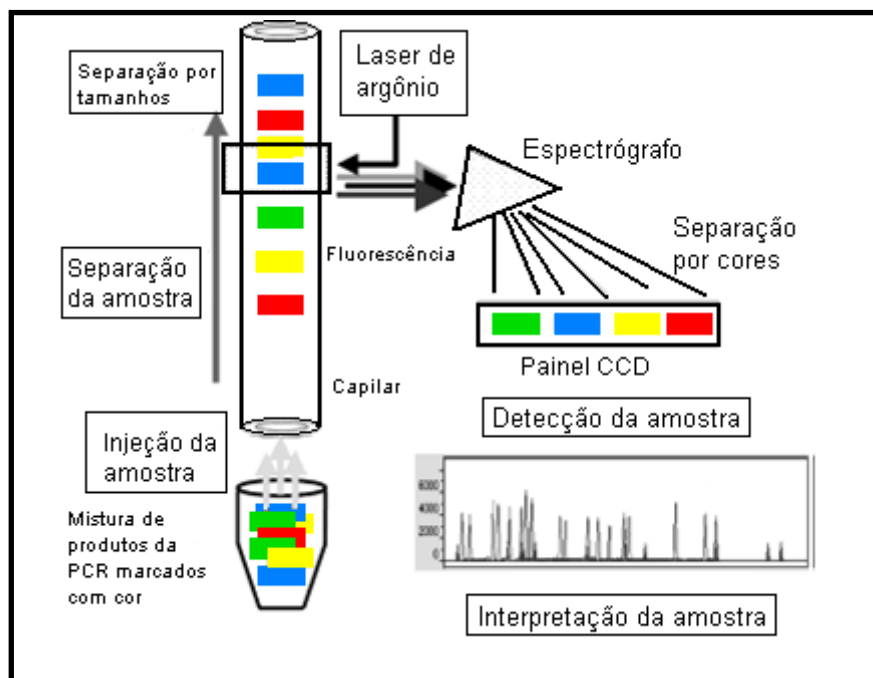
Separação por tamanhos

Laser de argônio

Espectrógrafo

Separação por cores

Fluorescência

Separação da amostra

Painel CCD

Capilar

Detecção da amostra

Injeção da amostra

6000
4000
2000
0

Mistura de produtos da PCR marcados com cor

Interpretação da amostra